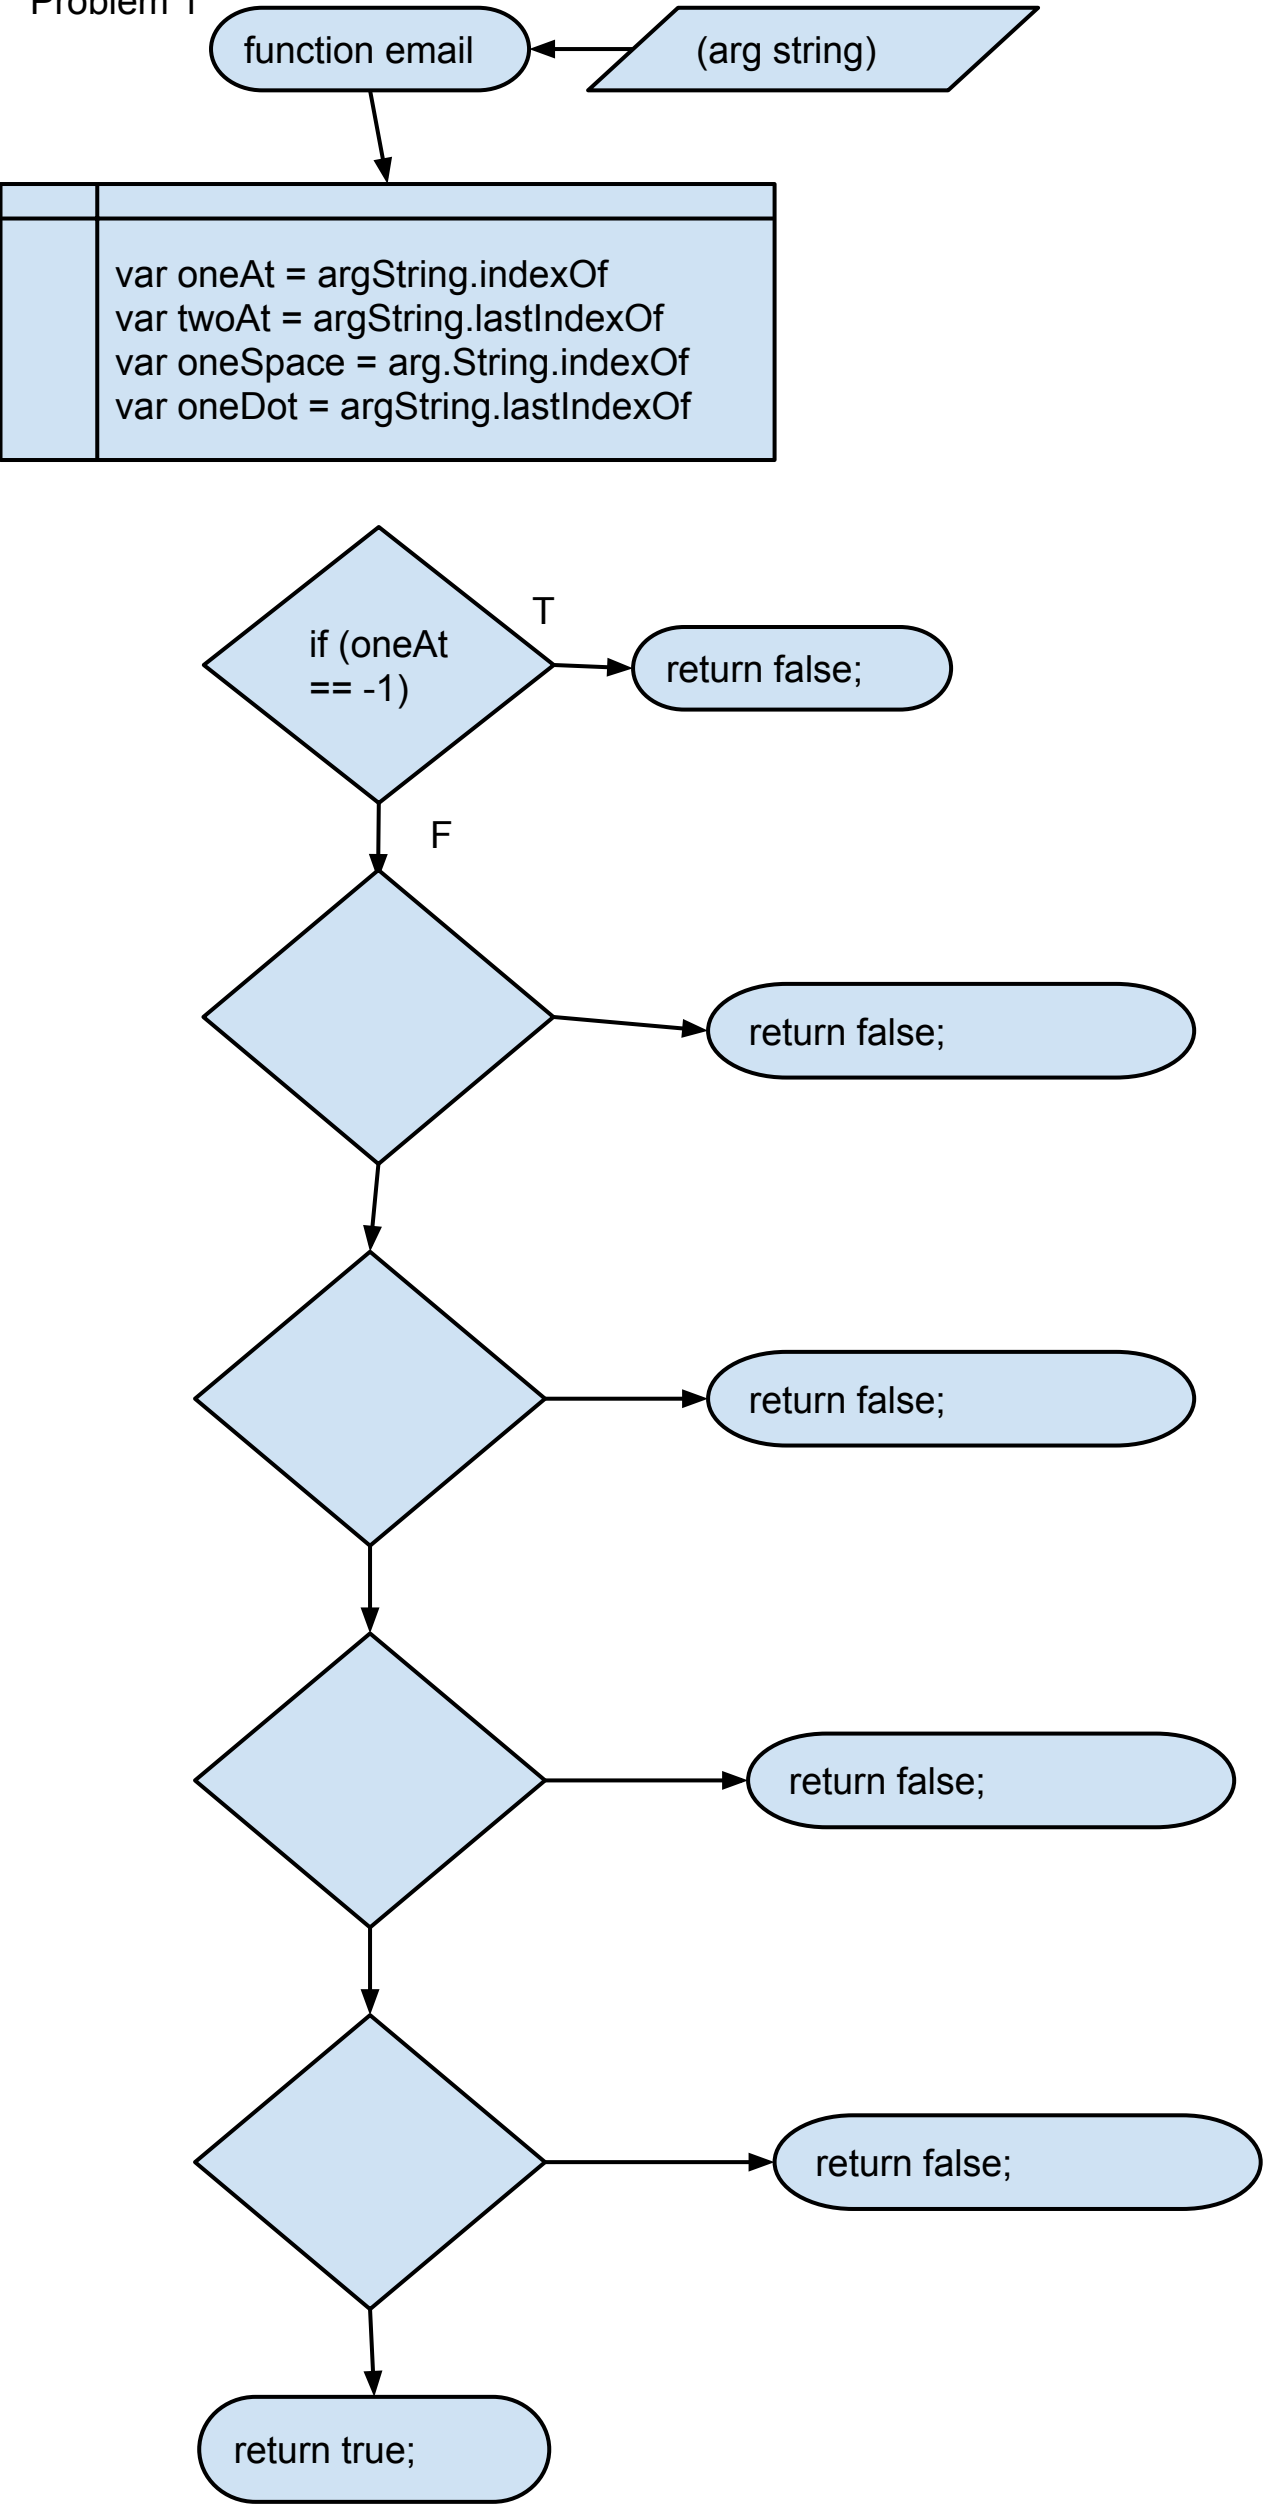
Problem 1

function email

(arg string)

var oneAt = argString.indexOf
var twoAt = argString.lastIndexOf
var oneSpace = arg.String.indexOf
var oneDot = argString.lastIndexOf

if (oneAt == -1)

T

return false;

F

return false;

return false;

return false;

return false;

return true;